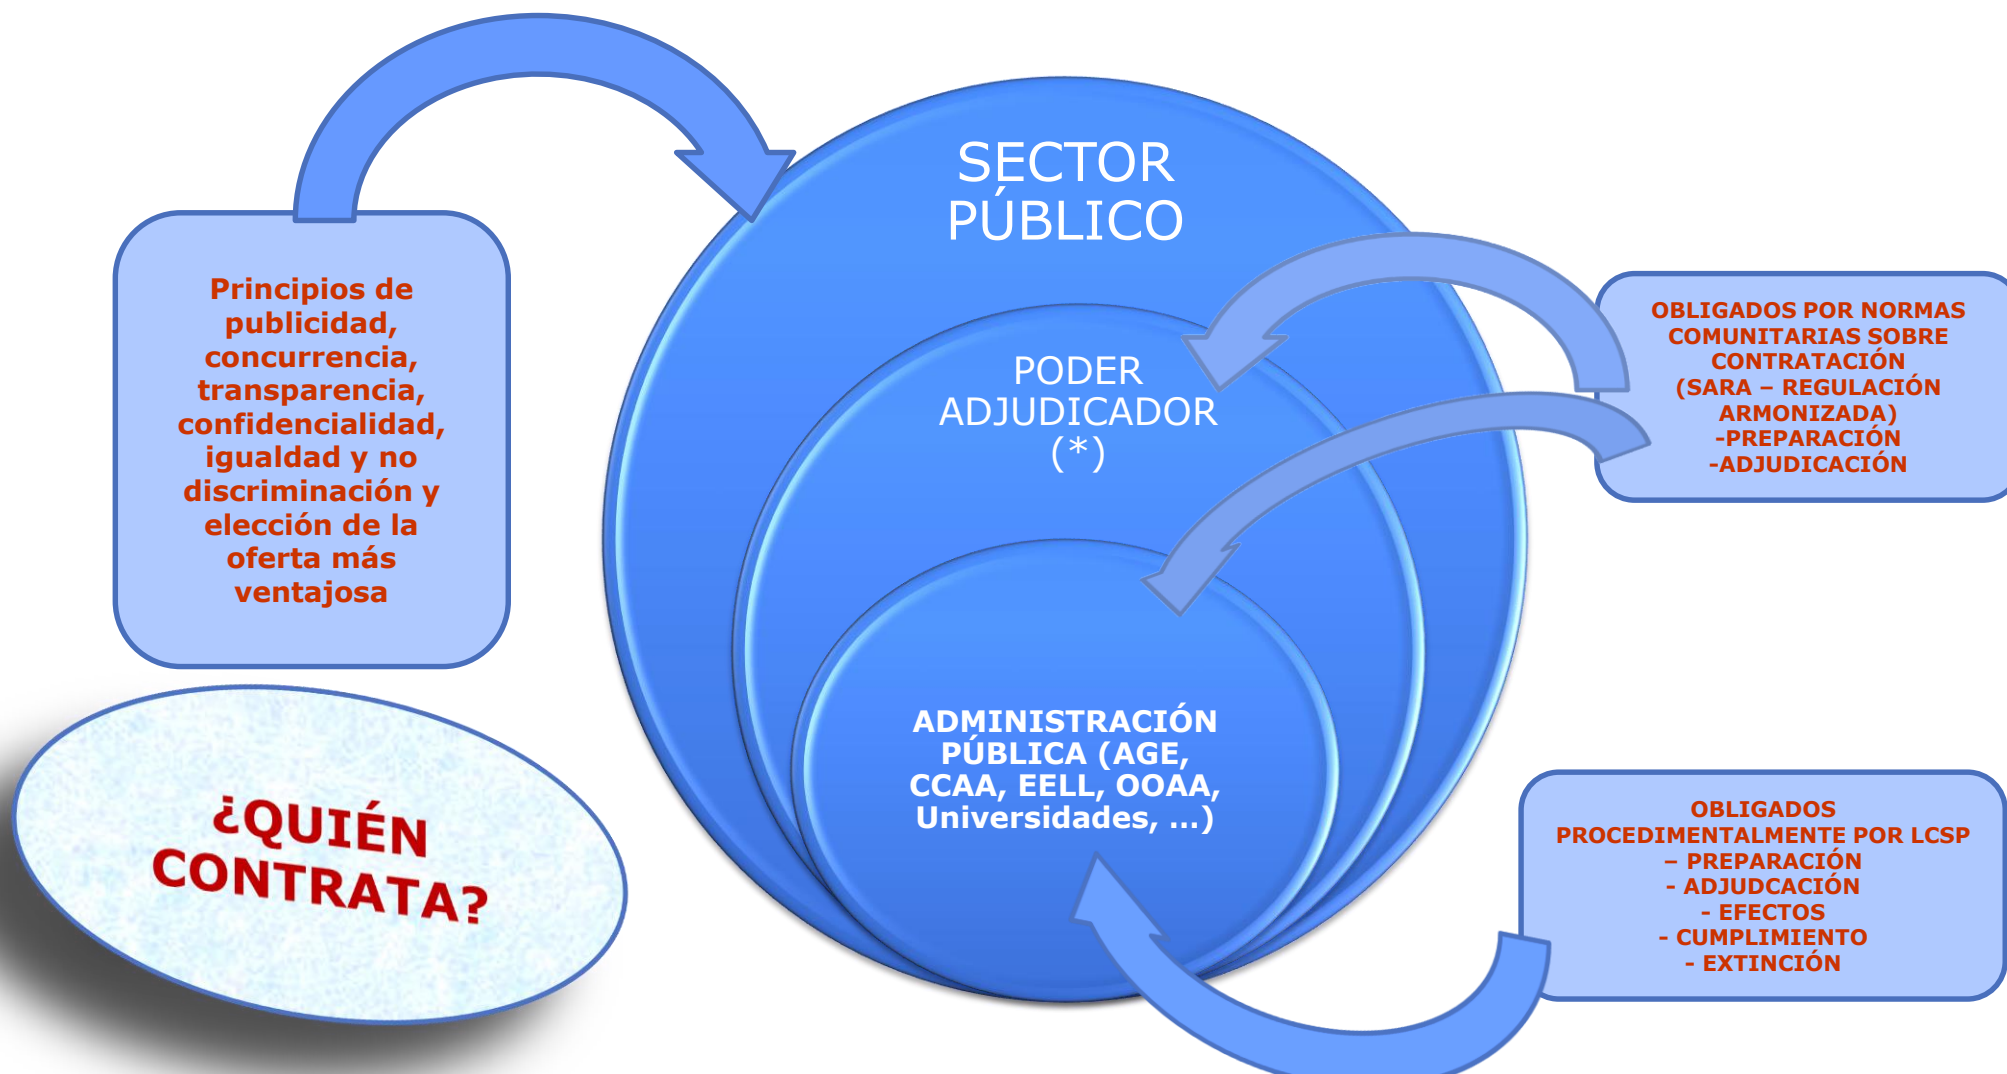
Principios de publicidad, concurrencia, transparencia, confidencialidad, igualdad y no discriminación y elección de la oferta más ventajosa

SECTOR PÚBLICO

PODER ADJUDICADOR (*)

ADMINISTRACIÓN PÚBLICA (AGE, CCAA, EELL, OOAA, Universidades, ...)

OBLIGADOS POR NORMAS COMUNITARIAS SOBRE CONTRATACIÓN (SARA – REGULACIÓN ARMONIZADA) -PREPARACIÓN -ADJUDICACIÓN

OBLIGADOS PROCEDIMENTALMENTE POR LCSP
– PREPARACIÓN
- ADJUDCACIÓN
- EFECTOS
- CUMPLIMIENTO
- EXTINCIÓN

¿QUIÉN CONTRATA?